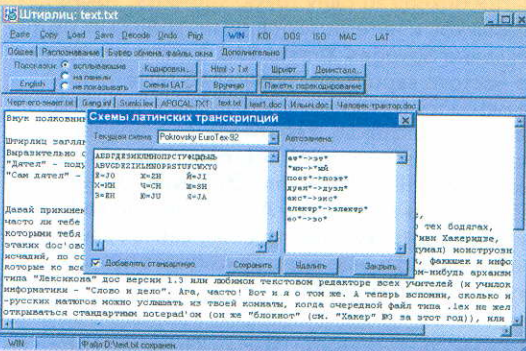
Штирлиц: text.txt

Paste Copy Load Save Decode Undo Print WIN KOI DOS ISO MAC LAT

Общее Распознавание Буфер обмена, файлы, окна Дополнительно

Подсказки: всплывающие на панели не показывать

English Кодировки... Html -> Txt Шрифт Демистакс...

Схемы LAT... Вручную Пакетн. перекодирование

Черт-его-знает.txt Gang.inf Sunks.lex APOCAL.TXT text.txt text1.doc Илькин.doc Человек-трактор.doc

Внук полковника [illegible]

Штирлиц загля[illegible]
Выразительно с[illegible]
"Датчел" - подр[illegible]
"Сам датчел" - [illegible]

Давай приклине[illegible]
часто ли тебе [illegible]
которыми тебя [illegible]
этаких doc'ов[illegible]
исчадий, по с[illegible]
которые ко вс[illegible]

Схемы латинских транскрипций

Текущая схема: Pokrovsky EuroTex-92

Автозамена:

ABVGDEJZIJKLMNOPRSTUFHCQWXYXEUA
ABVGDEZIJKLMNOPRSTUFHCWXYQ
Ё=JO Ж=ZH Й=JJ
X=KH Ч=CH Ш=SH
Э=EH Ю=JU Я=JA

ee"->эе"
ия-->"ий
поет"->поэт"
дуел"->дуэл"
экс"->экс"
елекир"->электр"
ео"->эо"

Добавлять стандартную Сохранить Удалить Закрыть

о тех богдах,
ив Хакерадзе,
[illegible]умал) монструозн
фашизм и инфо
им-нибудь архивам
типа "Лексикона" дос версии 1.5 или любимом текстовом редакторе всех учителей (и училок
информатике - "Слово и дело". Ага, часто! Вот и я о том же. А теперь вспомни, сколько м
-русских матюгов можно услышать из твоей комнаты, когда очередной файл типа .lex не жел
открываться стандартным notepad'ом (он же "блокнот" (см. "Хакер" №3 за этот год)), или

WIN Файл D:\text.txt сохранен.